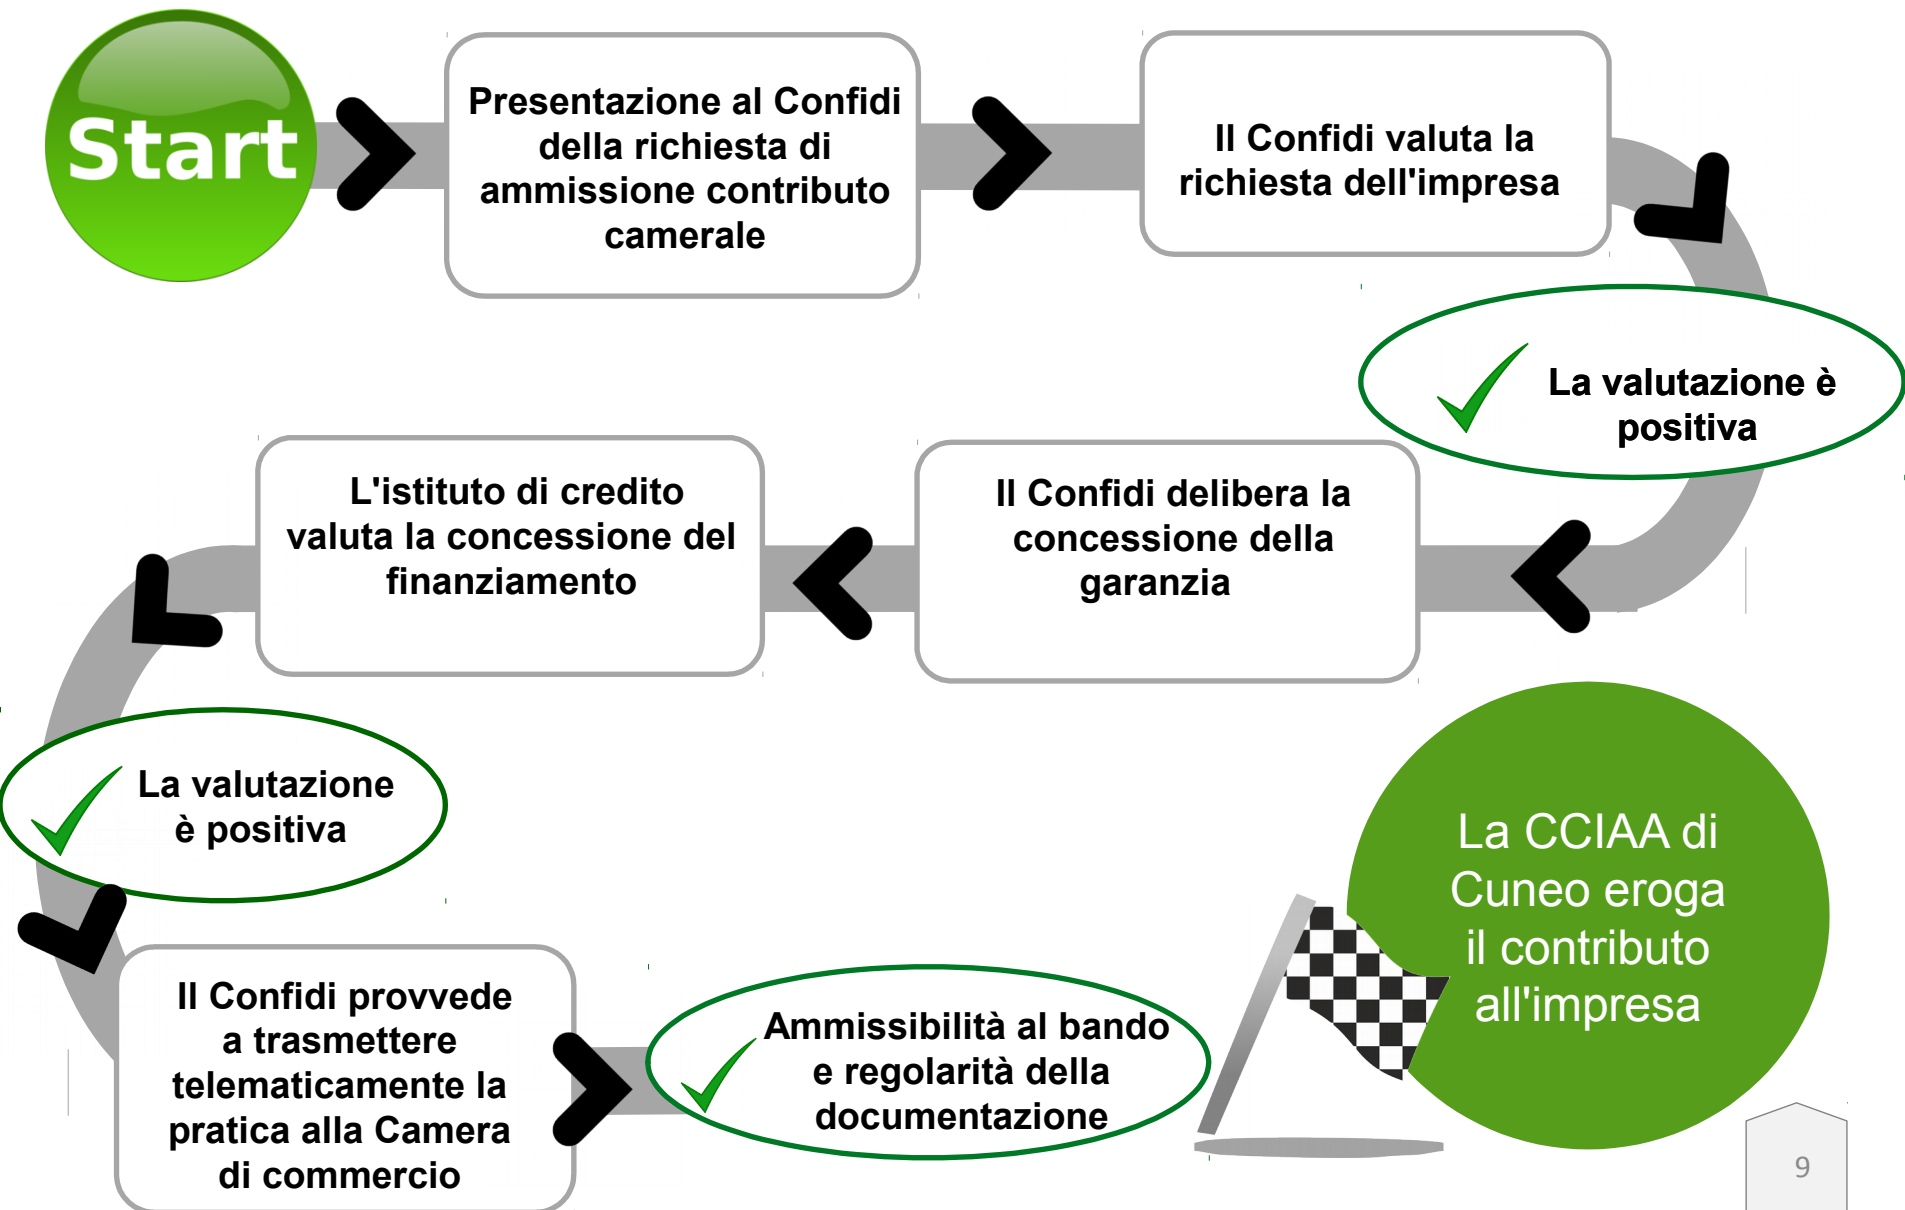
Start

Presentazione al Confidi della richiesta di ammissione contributo camerale

Il Confidi valuta la richiesta dell'impresa

La valutazione è positiva

Il Confidi delibera la concessione della garanzia

L'istituto di credito valuta la concessione del finanziamento

La valutazione è positiva

Il Confidi provvede a trasmettere telematicamente la pratica alla Camera di commercio

Ammissibilità al bando e regolarità della documentazione

La CCIAA di Cuneo eroga il contributo all'impresa

9